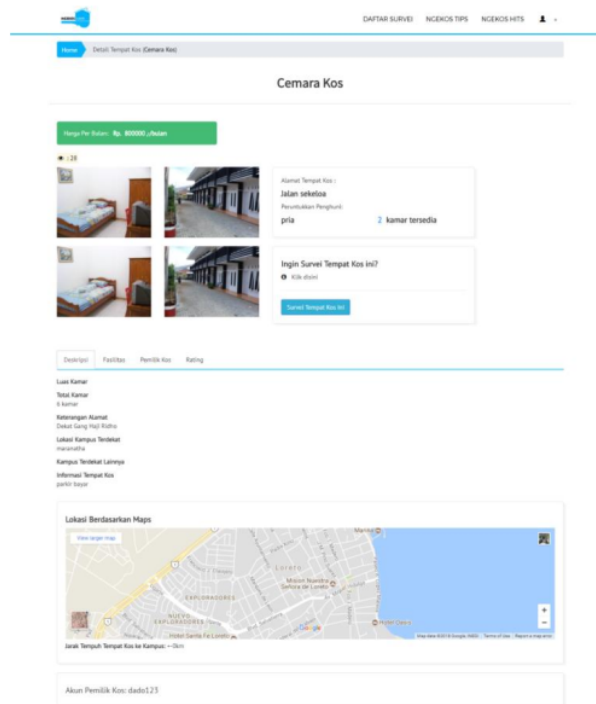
DAFTAR SURVEI NGEKOS TIPS NGEKOS HITS

Home Detail Tempat Kos (Cemara Kos)

Cemara Kos

Harga Per Bulan: Rp. 800000 ,-/bulan

: 28

Alamat Tempat Kos :
Jalan sekeloa
Peruntukkan Penghuni
pria
2 kamar tersedia

Ingin Survei Tempat Kos ini?
Klik disini

Survei Tempat Kos Ini

Deskripsi Fasilitas Pemilik Kos Rating

Luas Kamar

Total Kamar
6 kamar

Keterangan Alamat
Dekat Gang Haji Ridho

Lokasi Kampus Terdekat
maranatha

Kampus Terdekat Lainnya

Informasi Tempat Kos
parkir bayar

Lokasi Berdasarkan Maps

View larger map

Loreto

Misión Nuestra Señora de Loreto

EXPLORADORES

NUEVO EXPLORADORES

Hotel Santa Fe Loreto

Google

Map data ©2018 Google, INEGI Terms of Use Report a map error

Jarak Tempuh Tempat Kos ke Kampus: ~0km

Akun Pemilik Kos: dado123